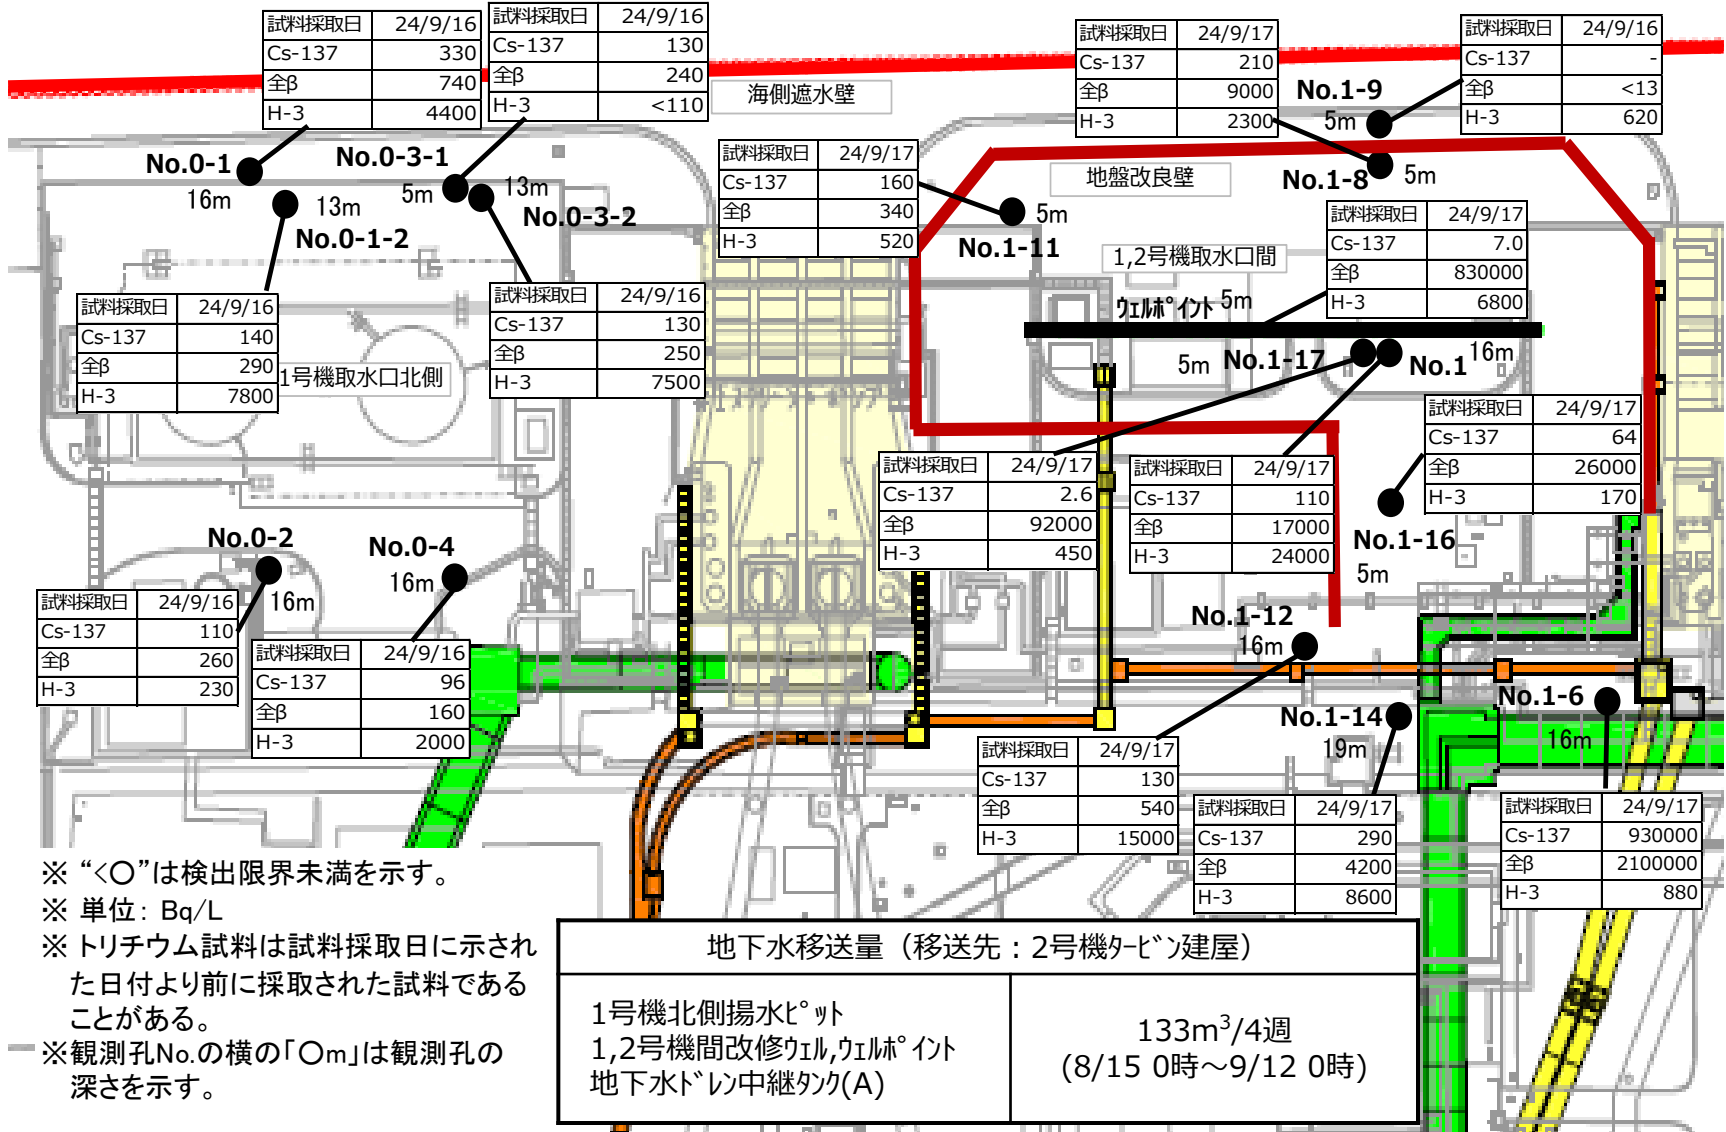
| 試料採取日 | 24/9/16 |
|---|---|
| Cs-137 | 330 |
| 全β | 740 |
| H-3 | 4400 |

| 試料採取日 | 24/9/16 |
|---|---|
| Cs-137 | 130 |
| 全β | 240 |
| H-3 | <110 |

海側遮水壁

| 試料採取日 | 24/9/17 |
|---|---|
| Cs-137 | 210 |
| 全β | 9000 |
| H-3 | 2300 |

| 試料採取日 | 24/9/16 |
|---|---|
| Cs-137 | - |
| 全β | <13 |
| H-3 | 620 |

No.1-9 5m

No.0-1 16m

No.0-3-1 5m 13m

13m No.0-1-2

No.0-3-2

| 試料採取日 | 24/9/17 |
|---|---|
| Cs-137 | 160 |
| 全β | 340 |
| H-3 | 520 |

地盤改良壁

No.1-8 5m

5m No.1-11

| 試料採取日 | 24/9/17 |
|---|---|
| Cs-137 | 7.0 |
| 全β | 830000 |
| H-3 | 6800 |

1,2号機取水口間

ｳｪﾙﾎﾟｲﾝﾄ 5m

| 試料採取日 | 24/9/16 |
|---|---|
| Cs-137 | 140 |
| 全β | 290 |
| H-3 | 7800 |

1号機取水口北側

| 試料採取日 | 24/9/16 |
|---|---|
| Cs-137 | 130 |
| 全β | 250 |
| H-3 | 7500 |

5m No.1-17

No.1 16m

| 試料採取日 | 24/9/17 |
|---|---|
| Cs-137 | 64 |
| 全β | 26000 |
| H-3 | 170 |

| 試料採取日 | 24/9/17 |
|---|---|
| Cs-137 | 2.6 |
| 全β | 92000 |
| H-3 | 450 |

| 試料採取日 | 24/9/17 |
|---|---|
| Cs-137 | 110 |
| 全β | 17000 |
| H-3 | 24000 |

No.1-16 5m

No.0-2 16m

No.0-4 16m

| 試料採取日 | 24/9/16 |
|---|---|
| Cs-137 | 110 |
| 全β | 260 |
| H-3 | 230 |

| 試料採取日 | 24/9/16 |
|---|---|
| Cs-137 | 96 |
| 全β | 160 |
| H-3 | 2000 |

No.1-12 16m

No.1-6 16m

No.1-14 19m

| 試料採取日 | 24/9/17 |
|---|---|
| Cs-137 | 130 |
| 全β | 540 |
| H-3 | 15000 |

| 試料採取日 | 24/9/17 |
|---|---|
| Cs-137 | 290 |
| 全β | 4200 |
| H-3 | 8600 |

| 試料採取日 | 24/9/17 |
|---|---|
| Cs-137 | 930000 |
| 全β | 2100000 |
| H-3 | 880 |

※ “<○”は検出限界未満を示す。
※ 単位：Bq/L
※ トリチウム試料は試料採取日に示された日付より前に採取された試料であることがある。
※観測孔No.の横の「○m」は観測孔の深さを示す。

| 地下水移送量（移送先：2号機ﾀｰﾋﾞﾝ建屋） | |
|---|---|
| 1号機北側揚水ﾋﾟｯﾄ 1,2号機間改修ｳｪﾙ,ｳｪﾙﾎﾟｲﾝﾄ 地下水ﾄﾞﾚﾝ中継ﾀﾝｸ(A) | $133m^3$/4週 (8/15 0時～9/12 0時) |